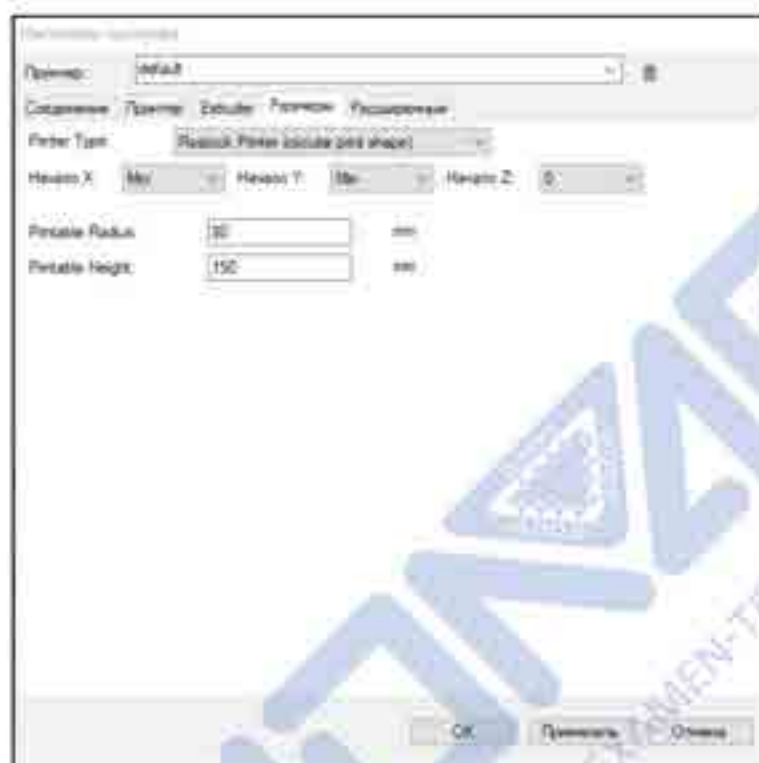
Настройки принтера

Принтер: default

Соединение Принтер Extruder Размеры Расширенные

Printer Type: Rostock Printer (circular print shape)

Начало X: Min Начало Y: Min Начало Z: 0

Printable Radius: 50 mm

Printable Height: 150 mm

OK Применить Отмена

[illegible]MEN-T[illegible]